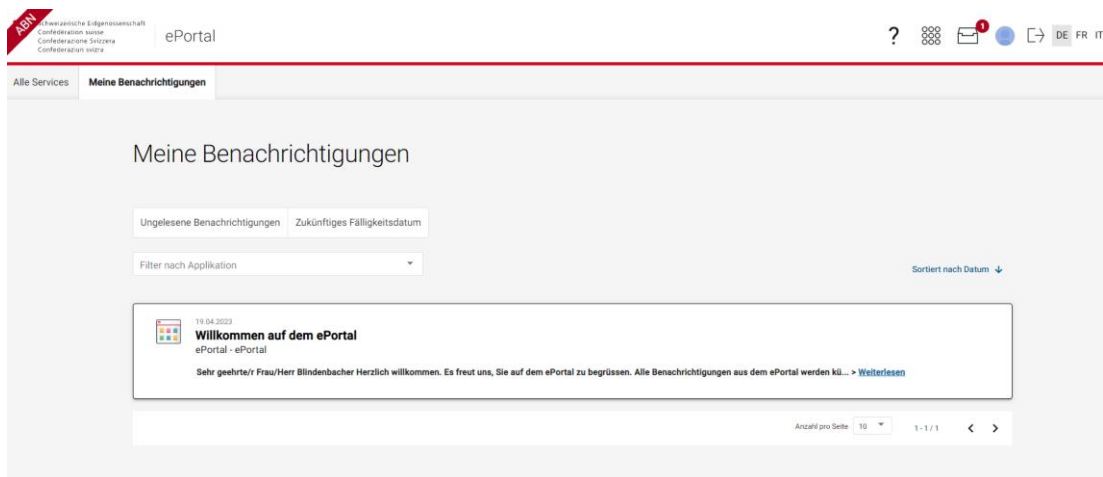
ABN
Schweizerische Eidgenossenschaft
Confédération suisse
Confederazione Svizzera
Confederaziun svizra

ePortal

?
1
DE FR IT

Alle Services
Meine Benachrichtigungen

Meine Benachrichtigungen

Ungelesene Benachrichtigungen
Zukünftiges Fälligkeitsdatum

Filter nach Applikation

Sortiert nach Datum

19.04.2023
Willkommen auf dem ePortal
ePortal - ePortal
Sehr geehrte/r Frau/Herr Blindenbacher Herzlich willkommen. Es freut uns, Sie auf dem ePortal zu begrüssen. Alle Benachrichtigungen aus dem ePortal werden kü... > Weiterlesen

Anzahl pro Seite 10
1 - 1 / 1